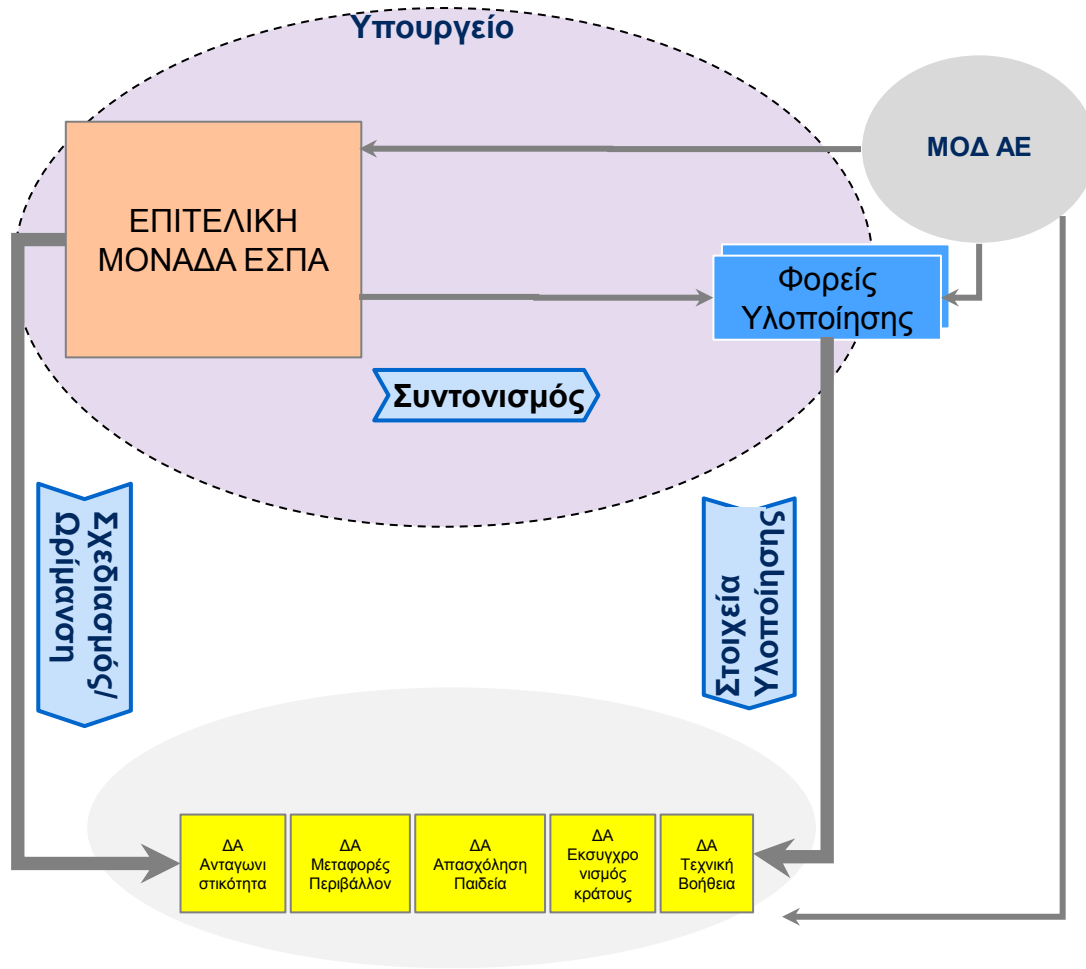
Υπουργείο

ΜΟΔ ΑΕ

ΕΠΙΤΕΛΙΚΗ ΜΟΝΑΔΑ ΕΣΠΑ

Φορείς Υλοποίησης

Συντονισμός

Σχεδιασμός/ Ρύθμιση

Στοιχεία Υλοποίησης

| ΔΑ Ανταγωνιστικότητα | ΔΑ Μεταφορές Περιβάλλον | ΔΑ Απασχόληση Παιδεία | ΔΑ Εκσυγχρονισμός κράτους | ΔΑ Τεχνική Βοήθεια |
|---|---|---|---|---|